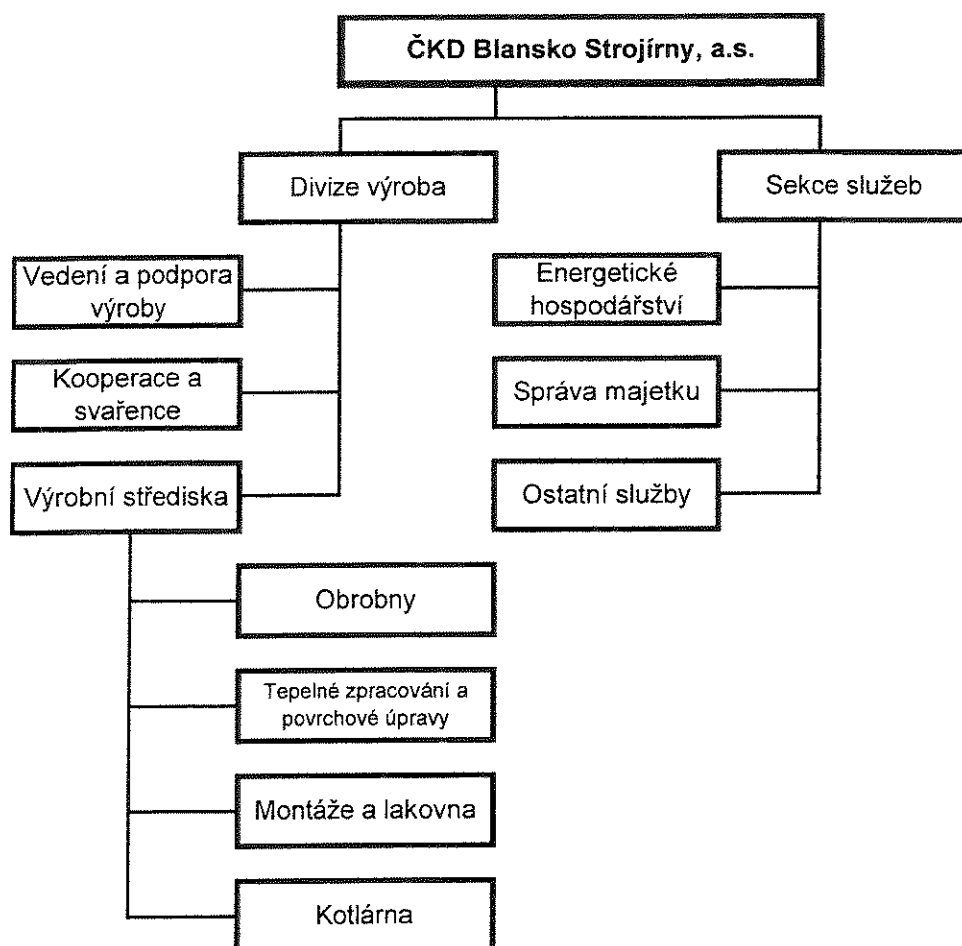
ČKD Blansko Strojírny, a.s.

Divize výroba

Sekce služeb

Vedení a podpora výroby

Kooperace a svařence

Výrobní střediska

Obrobny

Tepelné zpracování a povrchové úpravy

Montáže a lakovna

Kotlárna

Energetické hospodářství

Správa majetku

Ostatní služby